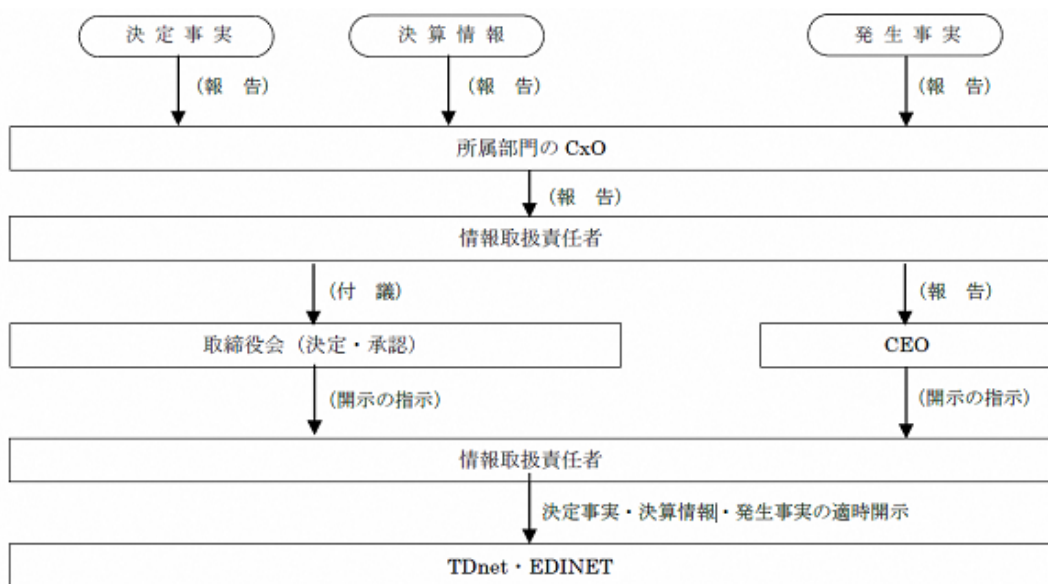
決定事実

決算情報

発生事実

(報　告)

(報　告)

(報　告)

所属部門の CxO

(報　告)

情報取扱責任者

(付　議)

(報　告)

取締役会（決定・承認）

CEO

(開示の指示)

(開示の指示)

情報取扱責任者

決定事実・決算情報・発生事実の適時開示

TDnet・EDINET